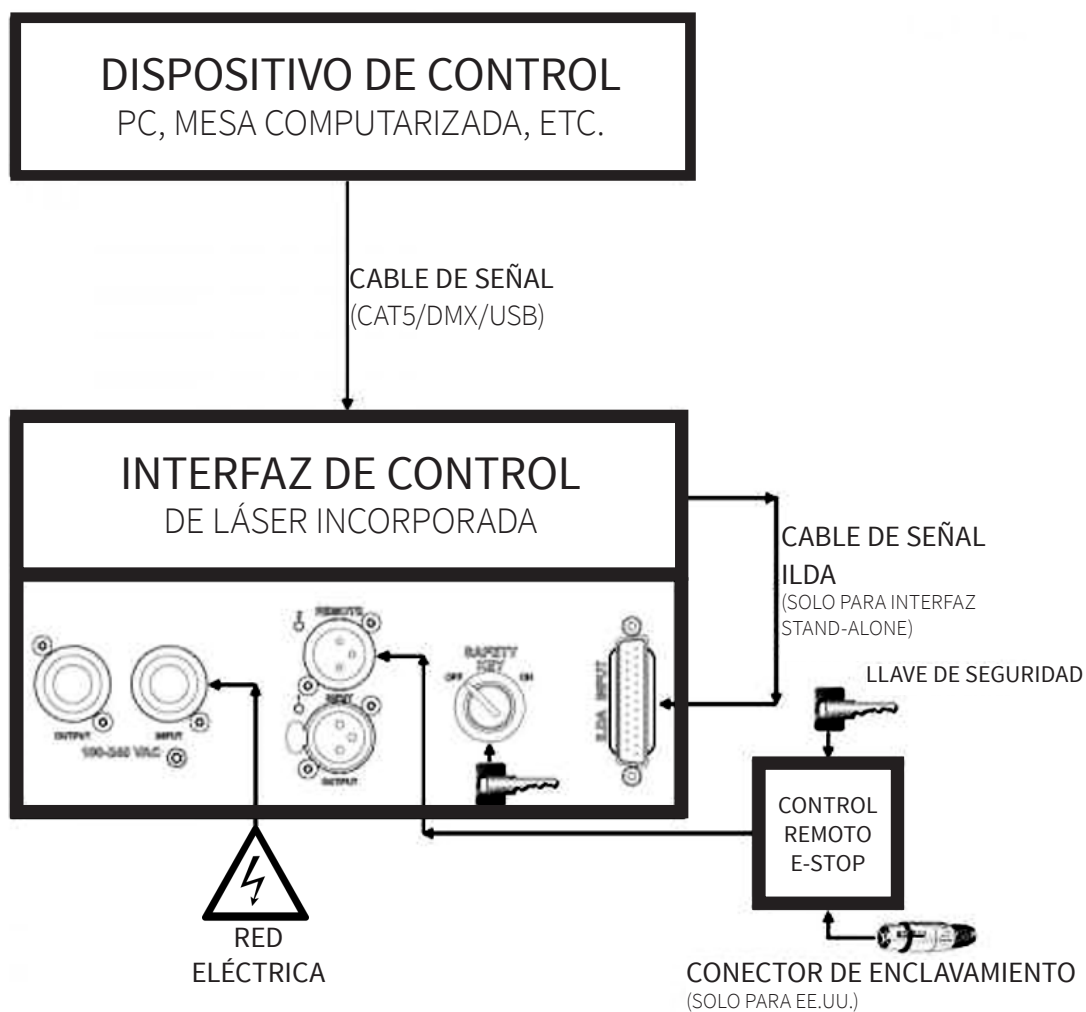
DISPOSITIVO DE CONTROL
PC, MESA COMPUTARIZADA, ETC.

CABLE DE SEÑAL
(CAT5/DMX/USB)

INTERFAZ DE CONTROL
DE LÁSER INCORPORADA

CABLE DE SEÑAL
ILDA
(SOLO PARA INTERFAZ STAND-ALONE)

OUTPUT
INPUT
100-240 VAC
REMOTE
DMX
OUTPUT
SAFETY KEY
OFF
ON
ILDA INPUT

LLAVE DE SEGURIDAD

CONTROL REMOTO E-STOP

RED ELÉCTRICA

CONECTOR DE ENCLAVAMIENTO
(SOLO PARA EE.UU.)